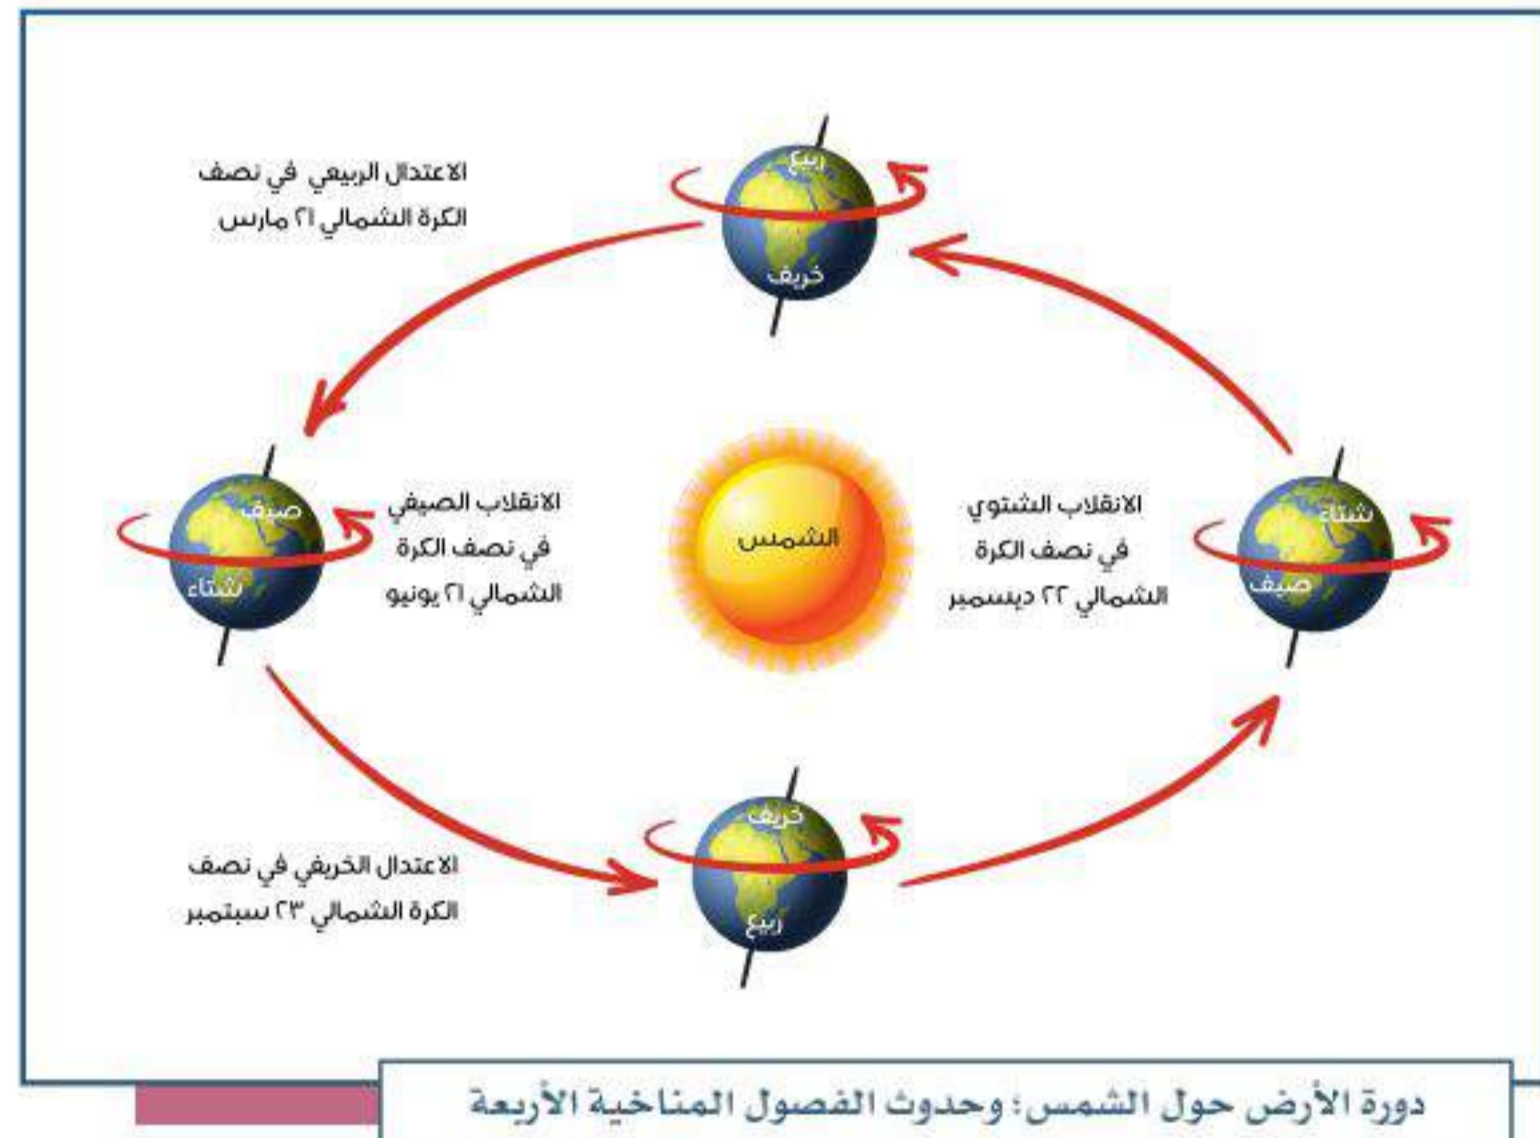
الاعتدال الربيعي في نصف الكرة الشمالي ٢١ مارس

ربيع
خريف

الانقلاب الصيفي في نصف الكرة الشمالي ٢١ يونيو

صيف
شتاء

الشمس

الانقلاب الشتوي في نصف الكرة الشمالي ٢٢ ديسمبر

شتاء
صيف

الاعتدال الخريفي في نصف الكرة الشمالي ٢٣ سبتمبر

خريف
ربيع

دورة الأرض حول الشمس؛ وحدوث الفصول المناخية الأربعة